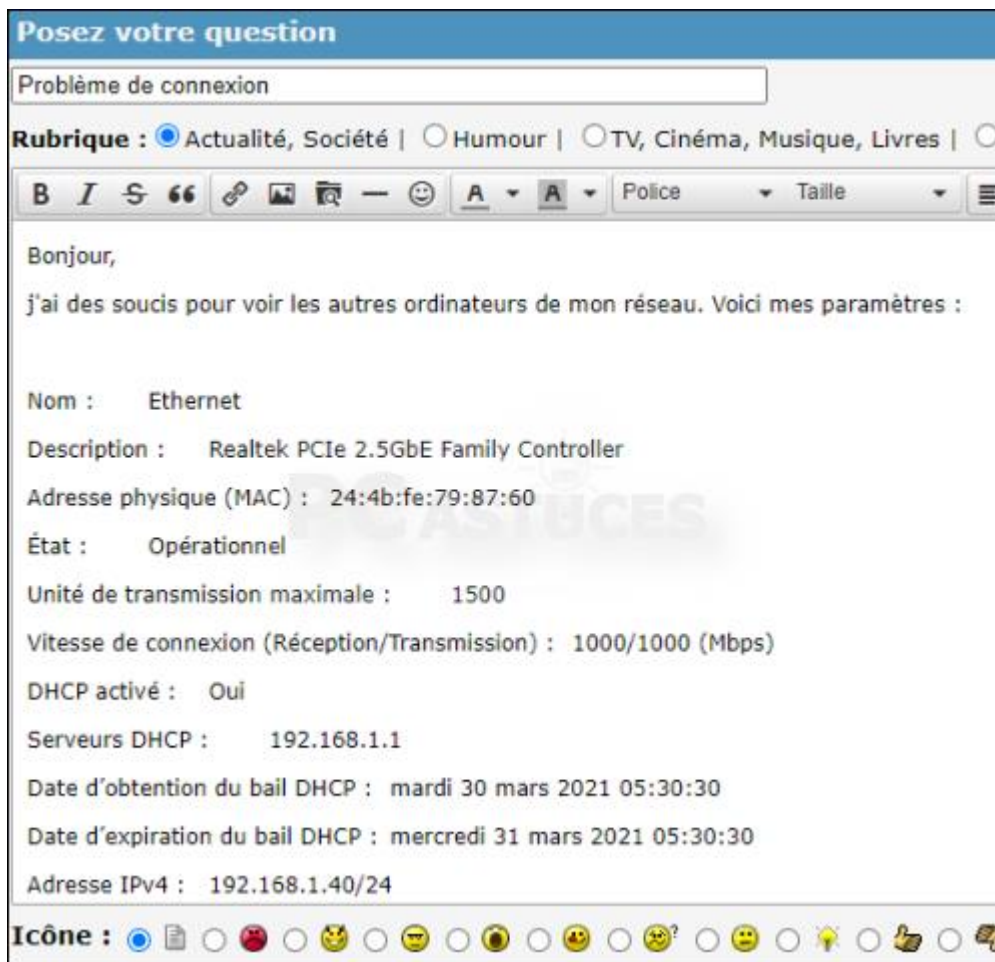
Posez votre question

Problème de connexion

Rubrique : Actualité, Société | Humour | TV, Cinéma, Musique, Livres |

B I S 66 A A Police Taille

Bonjour,

j'ai des soucis pour voir les autres ordinateurs de mon réseau. Voici mes paramètres :

Nom : Ethernet

Description : Realtek PCIe 2.5GbE Family Controller

Adresse physique (MAC) : 24:4b:fe:79:87:60

État : Opérationnel

Unité de transmission maximale : 1500

Vitesse de connexion (Réception/Transmission) : 1000/1000 (Mbps)

DHCP activé : Oui

Serveurs DHCP : 192.168.1.1

Date d'obtention du bail DHCP : mardi 30 mars 2021 05:30:30

Date d'expiration du bail DHCP : mercredi 31 mars 2021 05:30:30

Adresse IPv4 : 192.168.1.40/24

Icône :

PC ASTUCES